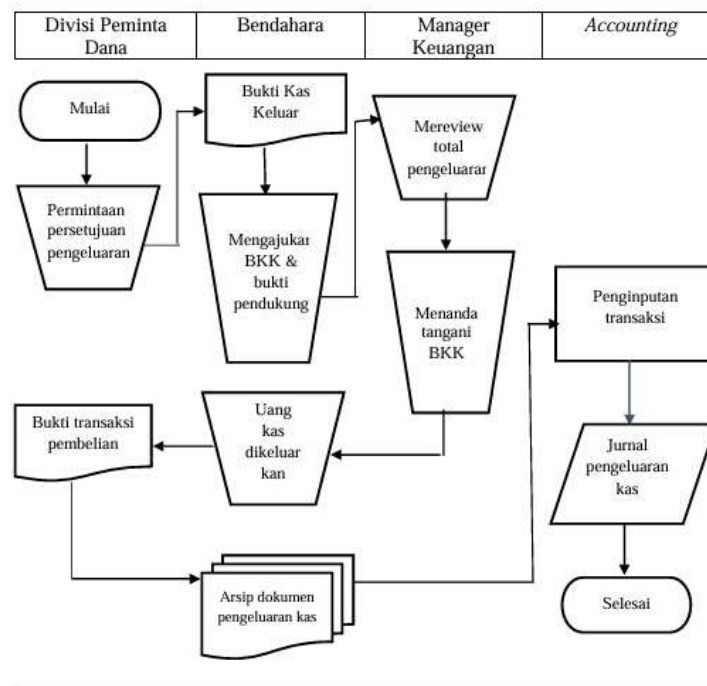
| Divisi Peminta Dana | Bendahara | Manager Keuangan | *Accounting* |
|---|---|---|---|

Mulai

Permintaan persetujuan pengeluaran

Bukti Kas Keluar

Mengajukar BKK & bukti pendukung

Mereview total pengeluarar

Menanda tangani BKK

Penginputan transaksi

Jurnal pengeluaran kas

Selesai

Bukti transaksi pembelian

Uang kas dikeluar kan

Arsip dokumen pengeluaran kas